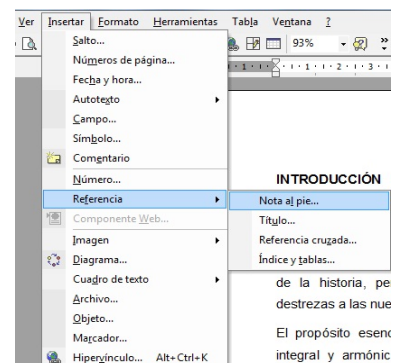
Ver Insertar Formato Herramientas Tabla Ventana ?

93%

Salto...
Números de página...
Fecha y hora...
Autotexto
Campo...
Símbolo...
Comentario
Número...
Referencia
Componente Web...
Imagen
Diagrama...
Cuadro de texto
Archivo...
Objeto...
Marcador...
Hipervínculo... Alt+Ctrl+K

Nota al pie...
Título...
Referencia cruzada...
Índice y tablas...

INTRODUCCIÓN

de la historia, pe
destrezas a las nue

El propósito esenc
integral y armónic